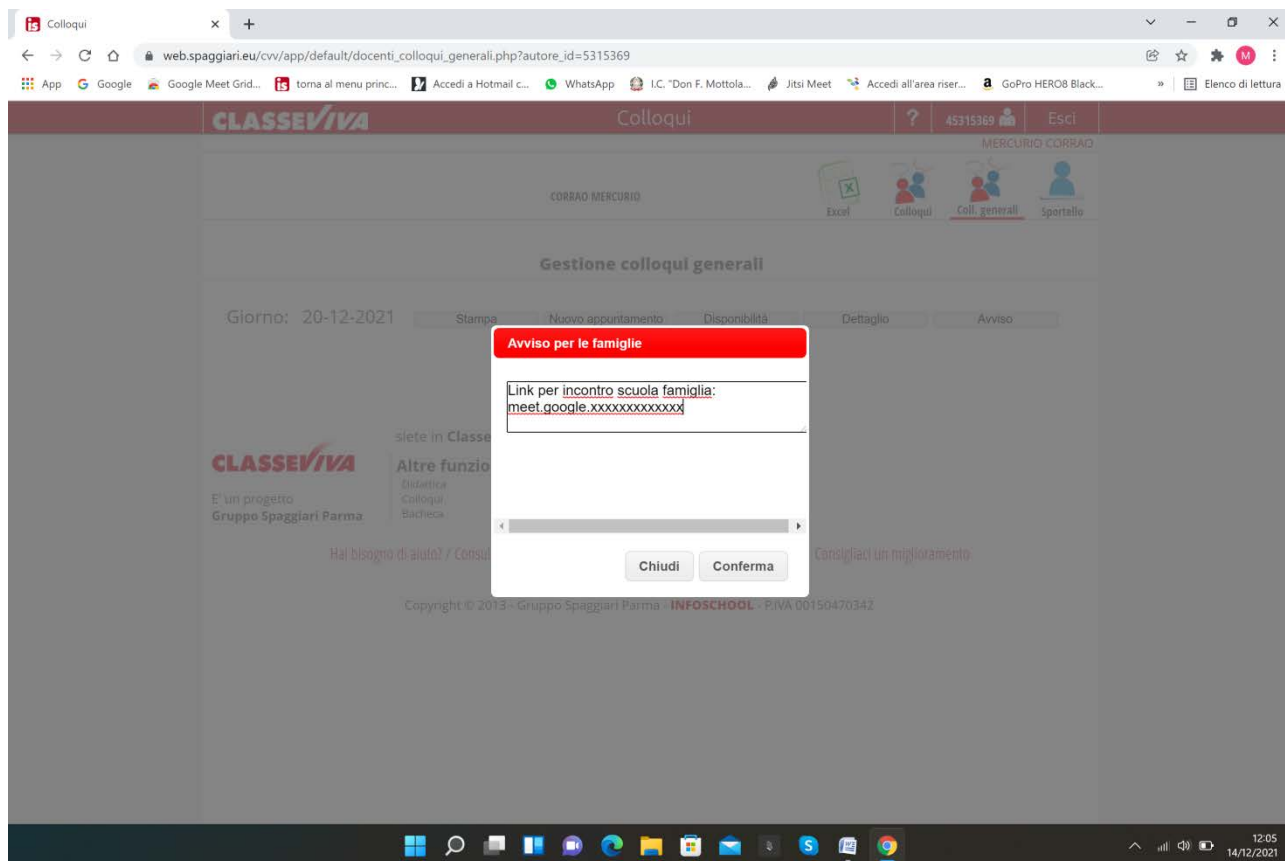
Colloqui × +

web.spaggiari.eu/cvv/app/default/docenti_colloqui_generali.php?autore_id=5315369

App Google Google Meet Grid... torna al menu princ... Accedi a Hotmail c... WhatsApp I.C. "Don F. Mottola... Jitsi Meet Accedi all'area riser... GoPro HERO8 Black... » Elenco di lettura

CLASSEVIVA Colloqui ? 45315369 Esci

MERCURIO CORRAO

CORRAO MERCURIO

Excel Colloqui Coll. generali Sportello

Gestione colloqui generali

Giorno: 20-12-2021 Stampa Nuovo appuntamento Disponibilità Dettaglio Avviso

Avviso per le famiglie

Link per incontro scuola famiglia:
meet.google.xxxxxxxxxxxxx

Chiudi Conferma

siete in Classe

CLASSEVIVA Altre funzio

E' un progetto
Gruppo Spaggiari Parma

Didattica
Colloqui
Bacheca

Hai bisogno di aiuto? / Consu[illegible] Consigliaci un miglioramento

Copyright © 2013 - Gruppo Spaggiari Parma - INFOSCHOOL - P.IVA 00150470342

12:05
14/12/2021